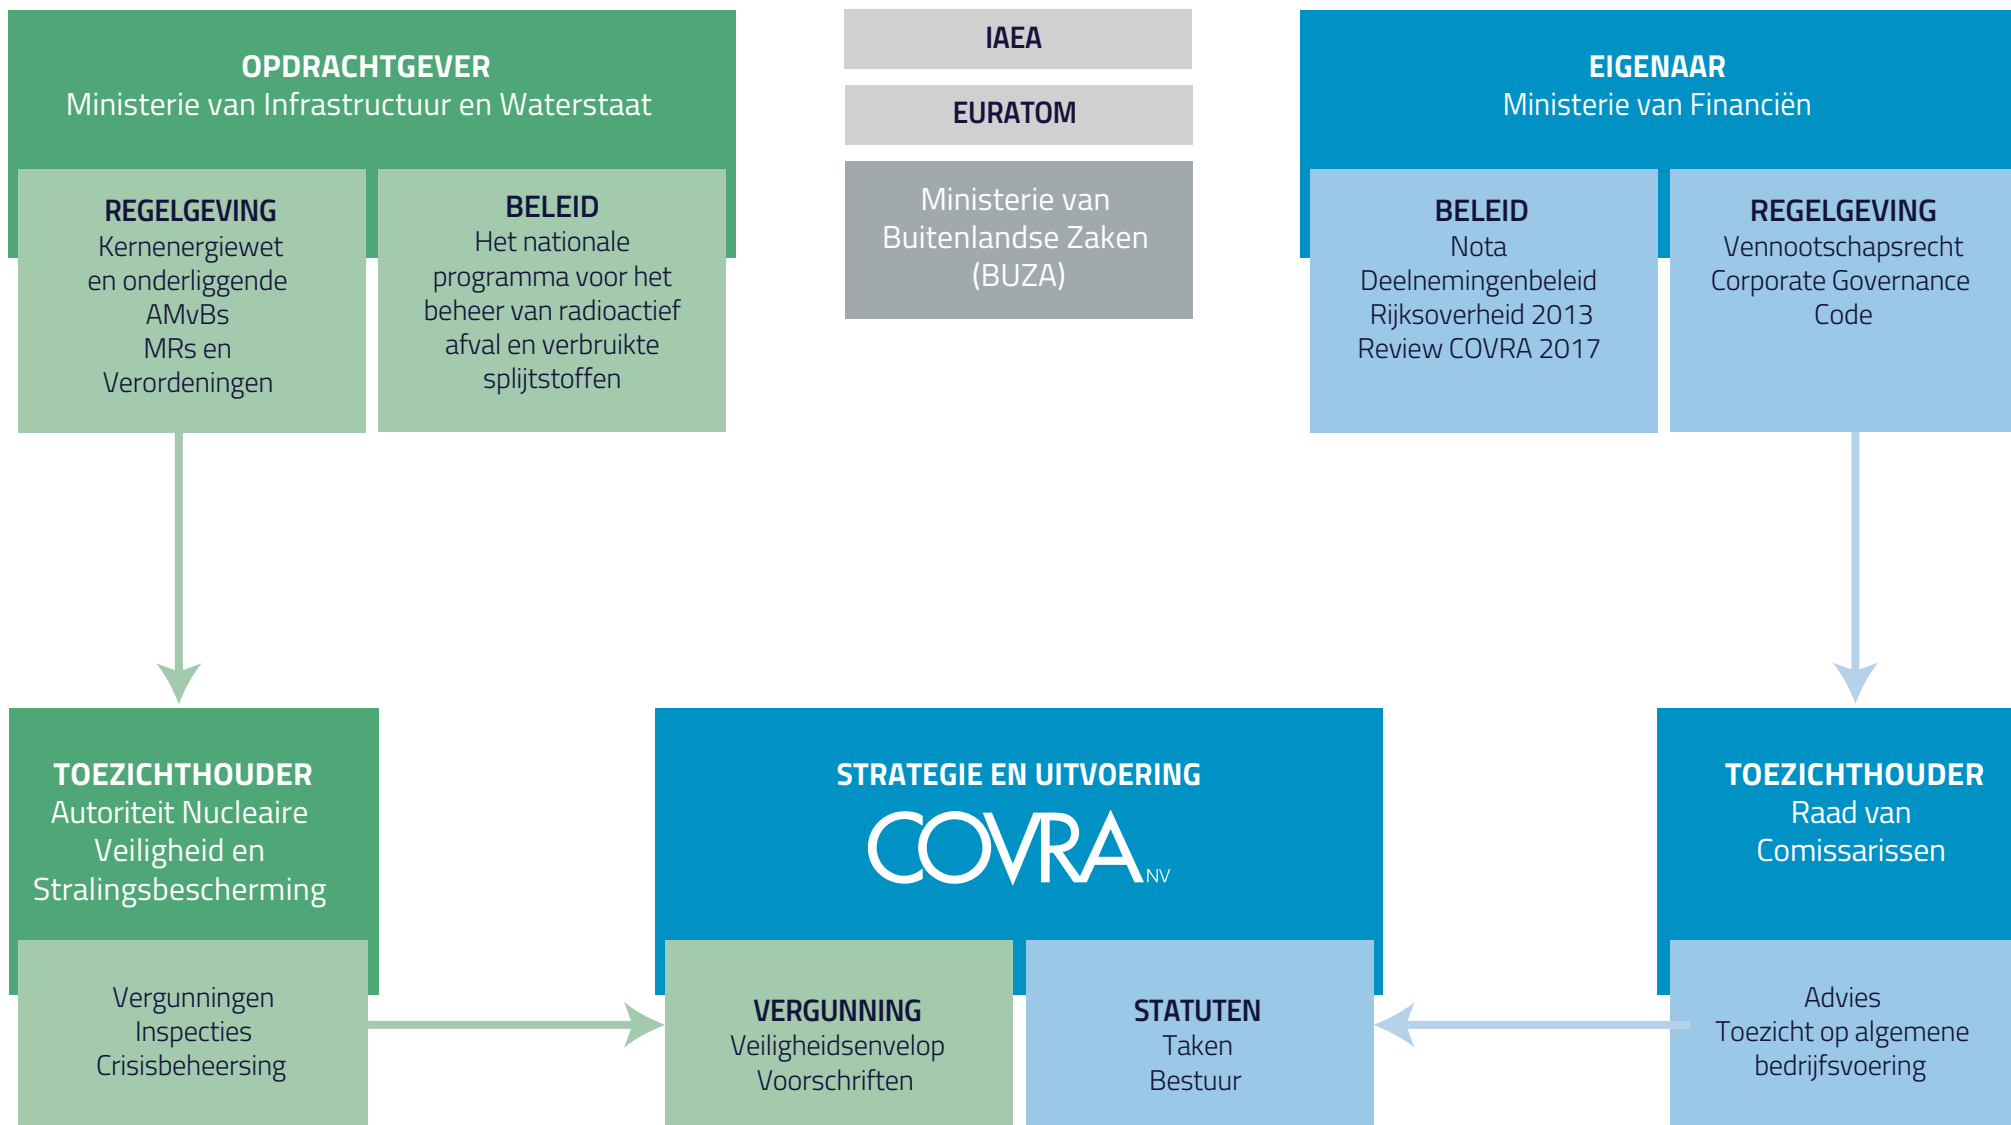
OPDRACHTGEVER
Ministerie van Infrastructuur en Waterstaat

REGELGEVING
Kernenergiewet en onderliggende AMvBs MRs en Verordeningen

BELEID
Het nationale programma voor het beheer van radioactief afval en verbruikte splijtstoffen

IAEA

EURATOM

Ministerie van Buitenlandse Zaken (BUZA)

EIGENAAR
Ministerie van Financiën

BELEID
Nota Deelnemingenbeleid Rijksoverheid 2013 Review COVRA 2017

REGELGEVING
Vennootschapsrecht Corporate Governance Code

TOEZICHTHOUDER
Autoriteit Nucleaire Veiligheid en Stralingsbescherming

Vergunningen
Inspecties
Crisisbeheersing

STRATEGIE EN UITVOERING
COVRA NV

VERGUNNING
Veiligheidsenvelop
Voorschriften

STATUTEN
Taken
Bestuur

TOEZICHTHOUDER
Raad van Comissarissen

Advies
Toezicht op algemene bedrijfsvoering